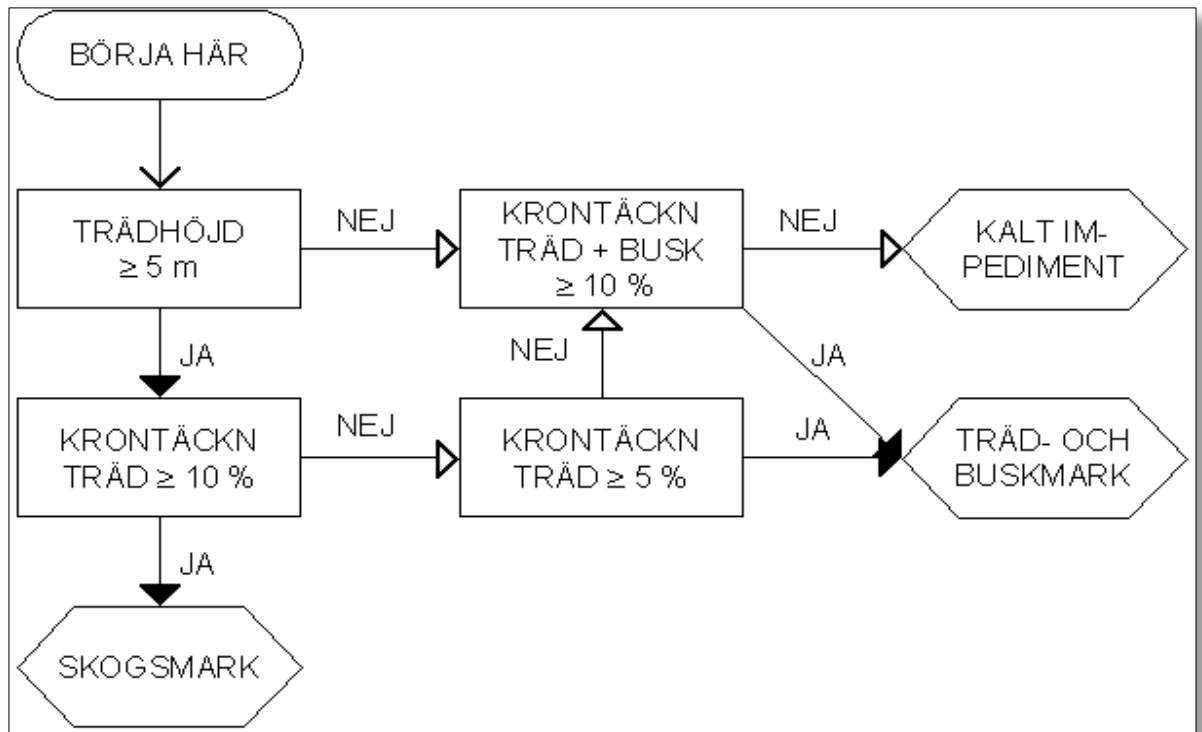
BÖRJA HÄR

TRÄDHÖJD $\geq 5$ m

NEJ

KRONTÄCKN TRÄD + BUSK $\geq 10$ %

NEJ

KALT IMPEDIMENT

JA

NEJ

JA

KRONTÄCKN TRÄD $\geq 10$ %

NEJ

KRONTÄCKN TRÄD $\geq 5$ %

JA

TRÄD- OCH BUSKMARK

JA

SKOGSMARK